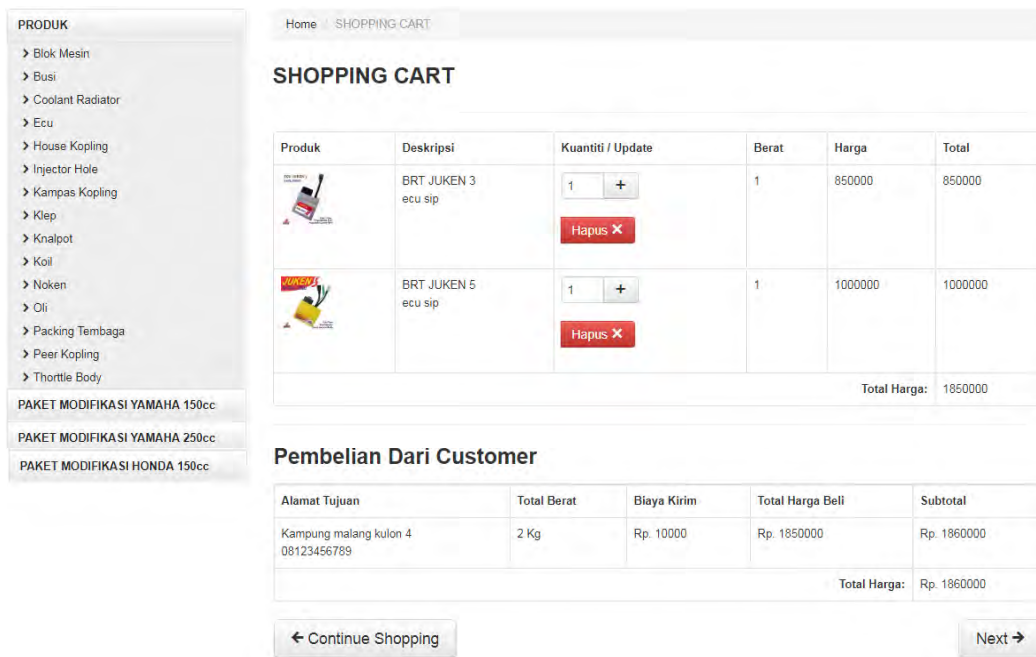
PRODUK
> Blok Mesin
> Busi
> Coolant Radiator
> Ecu
> House Kopling
> Injector Hole
> Kampas Kopling
> Klep
> Knalpot
> Koil
> Noken
> Oli
> Packing Tembaga
> Peer Kopling
> Thortle Body
PAKET MODIFIKASI YAMAHA 150cc
PAKET MODIFIKASI YAMAHA 250cc
PAKET MODIFIKASI HONDA 150cc

Home / SHOPPING CART

SHOPPING CART

| Produk | Deskripsi | Kuantiti / Update | Berat | Harga | Total |
|---|---|---|---|---|---|
| | BRT JUKEN 3 ecu sip | 1 + Hapus ✕ | 1 | 850000 | 850000 |
| | BRT JUKEN 5 ecu sip | 1 + Hapus ✕ | 1 | 1000000 | 1000000 |
| | | | | Total Harga: | 1850000 |

Pembelian Dari Customer

| Alamat Tujuan | Total Berat | Biaya Kirim | Total Harga Beli | Subtotal |
|---|---|---|---|---|
| Kampung malang kulon 4 08123456789 | 2 Kg | Rp. 10000 | Rp. 1850000 | Rp. 1860000 |
| | | | Total Harga: | Rp. 1860000 |

← Continue Shopping

Next →